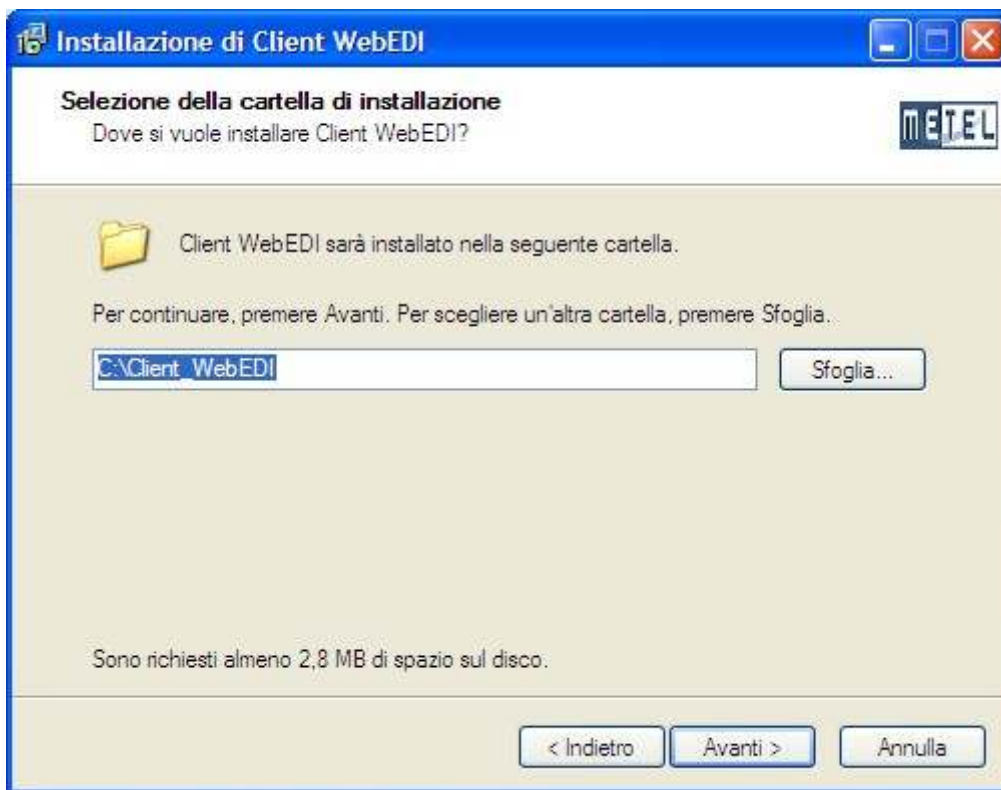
Installazione di Client WebEDI

Selezione della cartella di installazione
Dove si vuole installare Client WebEDI?

METEL

Client WebEDI sarà installato nella seguente cartella.

Per continuare, premere Avanti. Per scegliere un'altra cartella, premere Sfoglia.

C:\Client_WebEDI

Sfoglia...

Sono richiesti almeno 2,8 MB di spazio sul disco.

< Indietro

Avanti >

Annulla